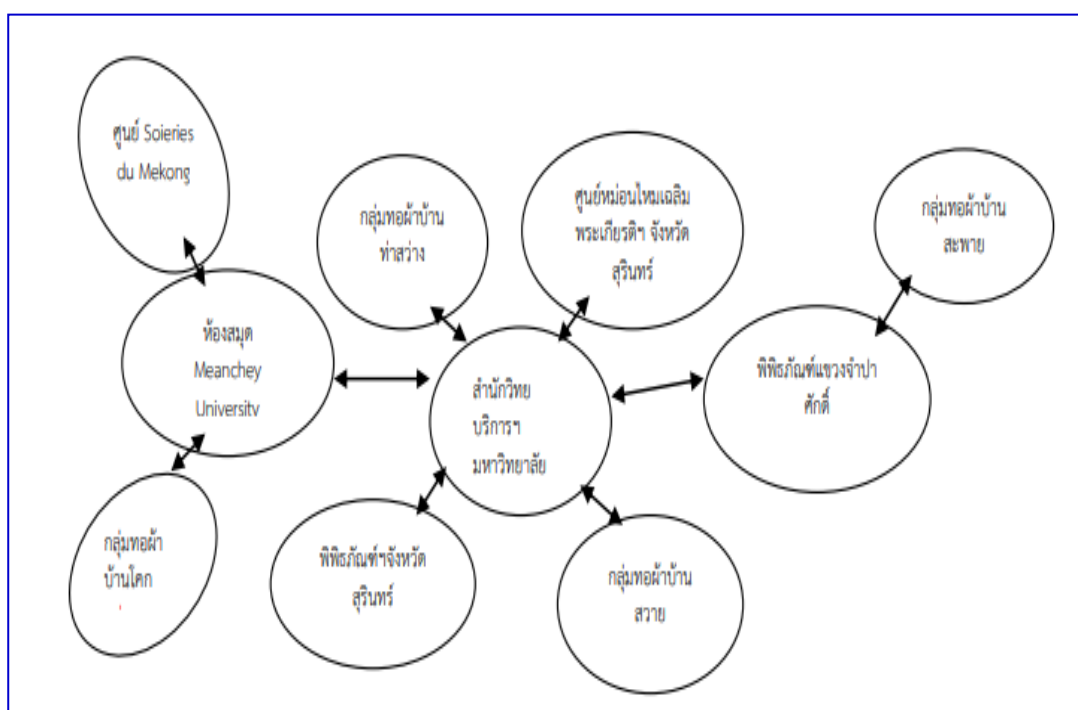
ศูนย์ Soieries du Mekong

กลุ่มทอผ้าบ้านท่าสว่าง

ศูนย์หม่อนไหมเฉลิมพระเกียรติฯ จังหวัดสุรินทร์

กลุ่มทอผ้าบ้านสะพาย

ห้องสมุด Meanchey University

สำนักวิทยบริการฯ มหาวิทยาลัย

พิพิธภัณฑ์แขวงจำปาศักดิ์

กลุ่มทอผ้าบ้านโคก

พิพิธภัณฑ์ฯจังหวัดสุรินทร์

กลุ่มทอผ้าบ้านสวาย